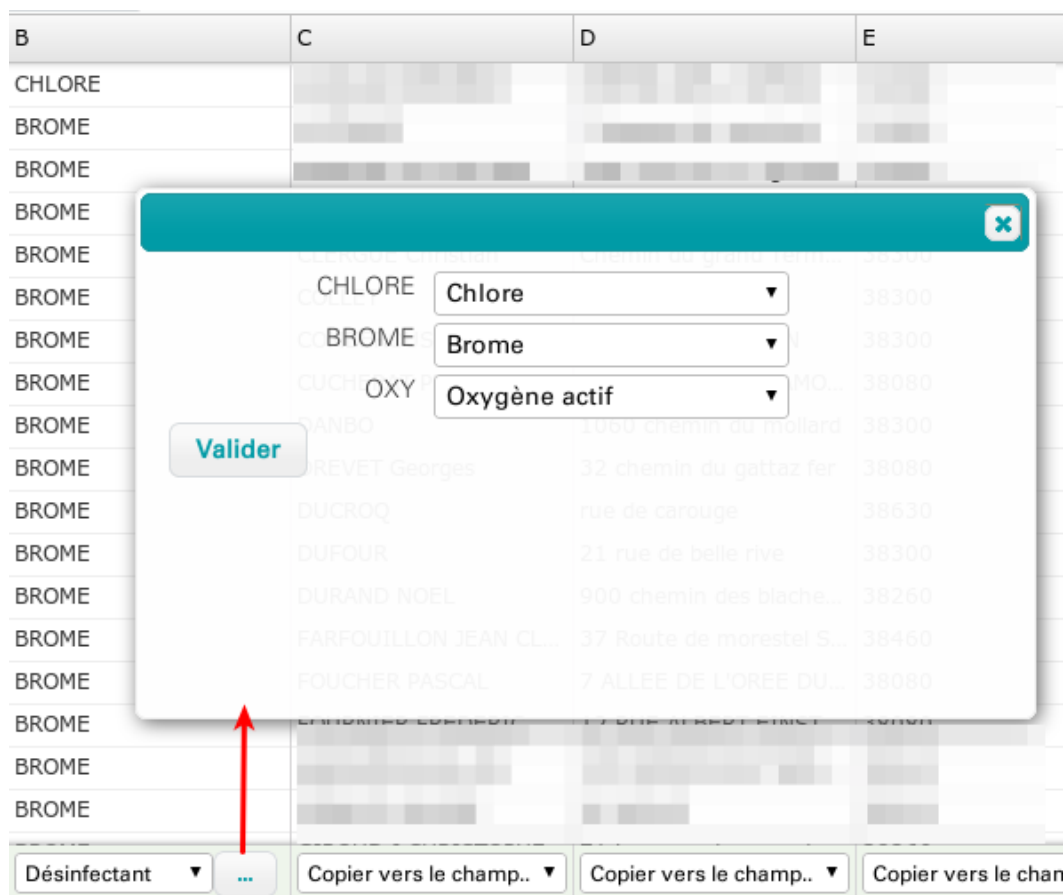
| B | C | D | E |
|---|---|---|---|
| CHLORE | | | |
| BROME | | | |
| BROME | | | |
| BROME | | | |
| BROME | CLERGUE Christian | Chemin du grand ferm... | 38300 |
| BROME | COLLET | | 38300 |
| BROME | CO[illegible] | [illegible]N | 38300 |
| BROME | CUCHET P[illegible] | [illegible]MO... | 38080 |
| BROME | DANBO | 1060 chemin du mollard | 38300 |
| BROME | DREVET Georges | 32 chemin du gattaz fer | 38080 |
| BROME | DUCROQ | rue de carouge | 38630 |
| BROME | DUFOUR | 21 rue de belle rive | 38300 |
| BROME | DURAND NOEL | 900 chemin des blache... | 38260 |
| BROME | FARFOUILLON JEAN CL... | 37 Route de morestel S... | 38460 |
| BROME | FOUCHER PASCAL | 7 ALLEE DE L'OREE DU... | 38080 |
| BROME | | | |
| BROME | | | |
| BROME | | | |

CHLORE Chlore
BROME Brome
OXY Oxygène actif

Valider

Désinfectant ... Copier vers le champ.. Copier vers le champ.. Copier vers le cham